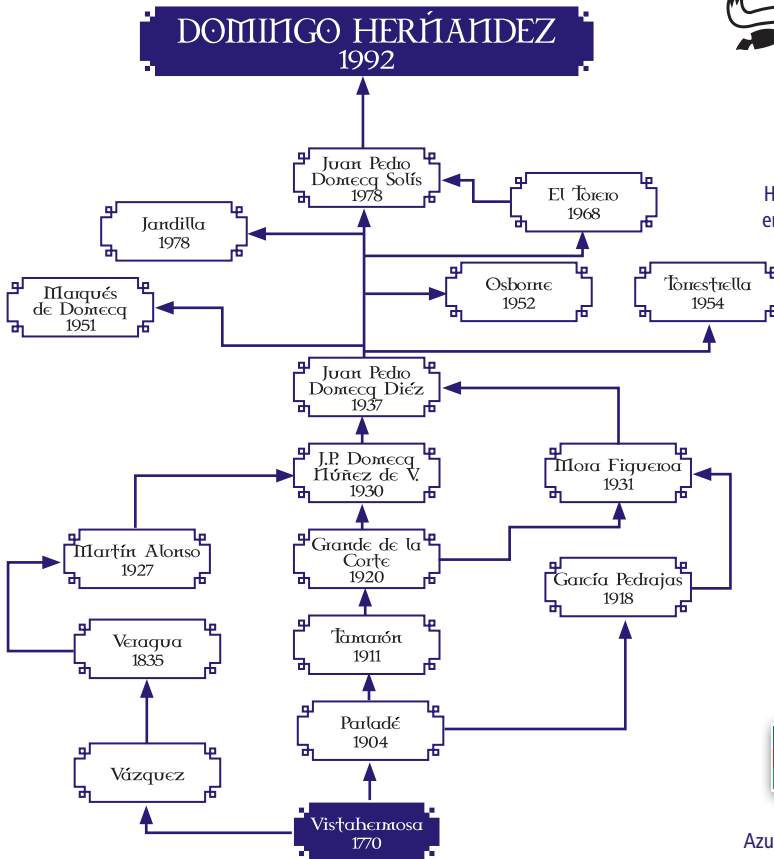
DOMINGO HERŃANDEZ
1992

Juan Pedro Domecq Solís
1978

El Torero
1968

Jandilla
1978

Marqués de Domecq
1951

Osborne
1952

Torrestrella
1954

Juan Pedro Domecq Diéz
1937

J.P. Domecq Núñez de V.
1930

Mora Figueroa
1931

Martín Alonso
1927

Grande de la Corte
1920

García Pedrajas
1918

Veragua
1835

Tamarón
1911

Parladé
1904

Vázquez

Vistahermosa
1770

H
er

Azu